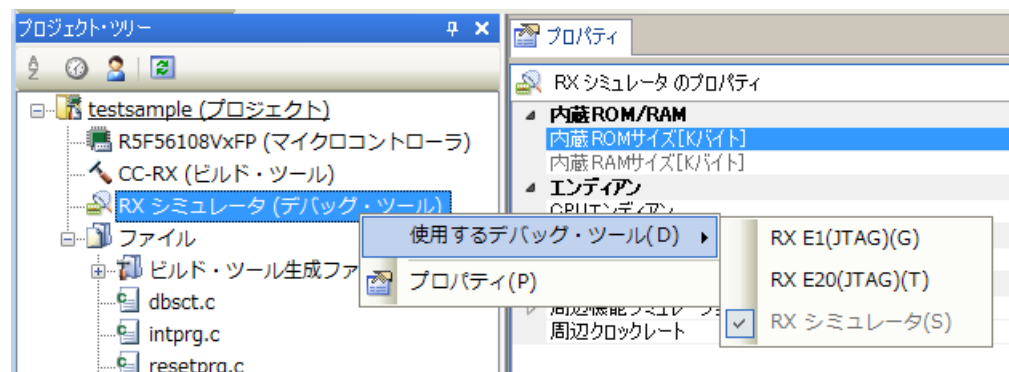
プロジェクト・ツリー

testsample (プロジェクト)
R5F56108VxFP (マイクロコントローラ)
CC-RX (ビルド・ツール)
RX シミュレータ (デバッグ・ツール)
ファイル
ビルド・ツール生成ファ
dbsct.c
intprg.c
resetprg.c

プロパティ
RX シミュレータ のプロパティ
内蔵ROM/RAM
内蔵ROMサイズ[Kバイト]
内蔵RAMサイズ[Kバイト]
エンディアン
CPUエンディアン
周辺機能シミュレ
周辺クロックレート

使用するデバッグ・ツール(D)
プロパティ(P)

RX E1(JTAG)(G)
RX E20(JTAG)(T)
RX シミュレータ(S)